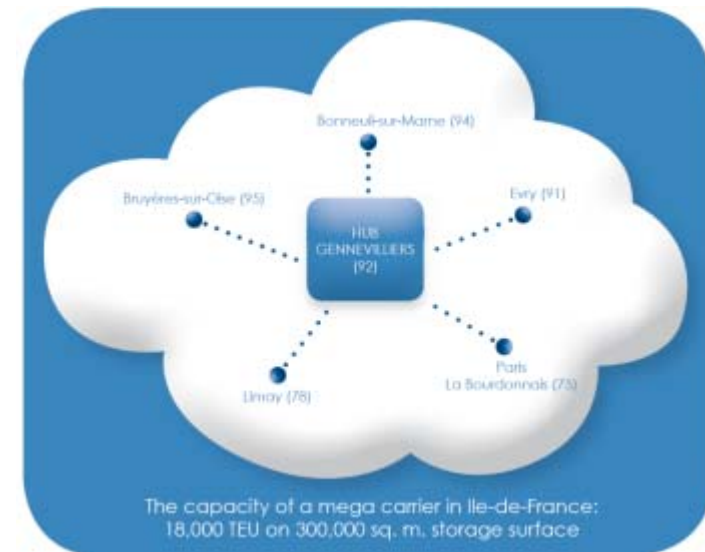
Bonneuil-sur-Marne (94)

Bruyères-sur-Oise (95)

HUB GENNEVILLIERS (92)

Evry (91)

Limay (78)

Paris La Bourdonnais (75)

The capacity of a mega carrier in Ile-de-France: 18,000 TEU on 300,000 sq. m. storage surface